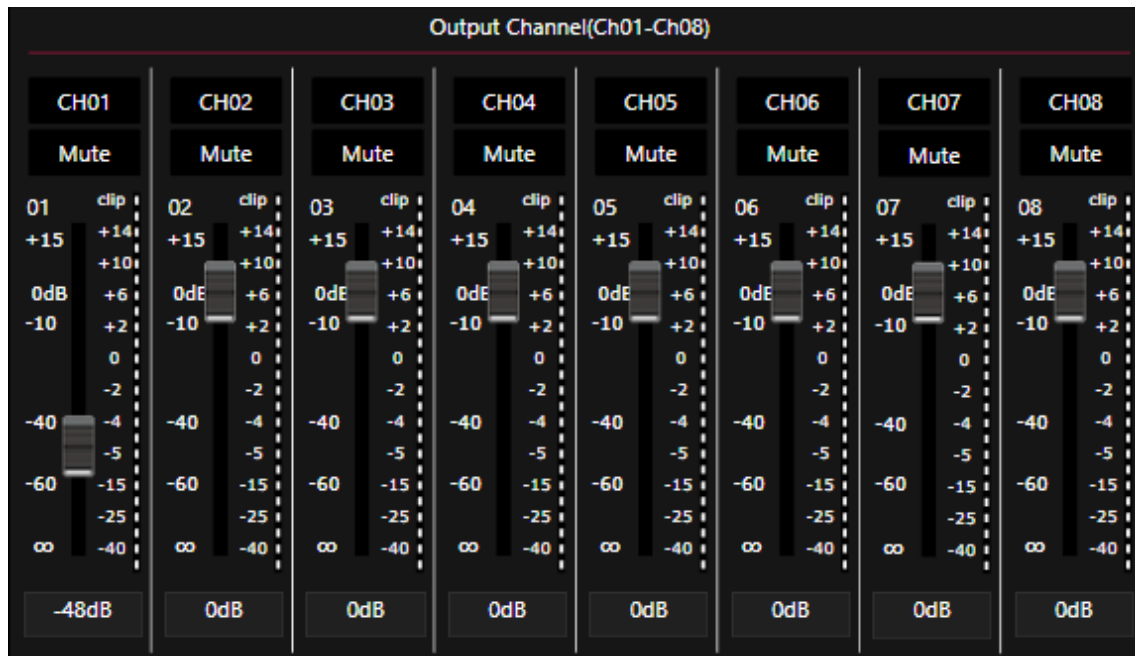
Output Channel(Ch01-Ch08)

| CH01 | CH02 | CH03 | CH04 | CH05 | CH06 | CH07 | CH08 |
|---|---|---|---|---|---|---|---|
| Mute | Mute | Mute | Mute | Mute | Mute | Mute | Mute |

01 clip +15 +14 +10 0dB +6 -10 +2 0 -2 -40 -4 -5 -60 -15 -25 ∞ -40
-48dB

02 clip +15 +14 +10 0dB +6 -10 +2 0 -2 -40 -4 -5 -60 -15 -25 ∞ -40
0dB

03 clip +15 +14 +10 0dB +6 -10 +2 0 -2 -40 -4 -5 -60 -15 -25 ∞ -40
0dB

04 clip +15 +14 +10 0dB +6 -10 +2 0 -2 -40 -4 -5 -60 -15 -25 ∞ -40
0dB

05 clip +15 +14 +10 0dB +6 -10 +2 0 -2 -40 -4 -5 -60 -15 -25 ∞ -40
0dB

06 clip +15 +14 +10 0dB +6 -10 +2 0 -2 -40 -4 -5 -60 -15 -25 ∞ -40
0dB

07 clip +15 +14 +10 0dB +6 -10 +2 0 -2 -40 -4 -5 -60 -15 -25 ∞ -40
0dB

08 clip +15 +14 +10 0dB +6 -10 +2 0 -2 -40 -4 -5 -60 -15 -25 ∞ -40
0dB